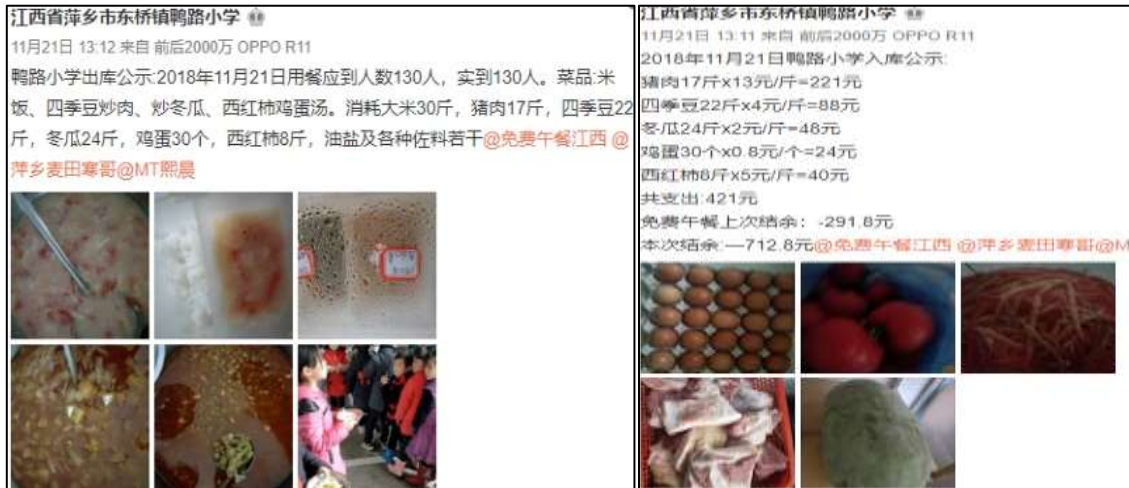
江西省萍乡市东桥镇鸭路小学

11月21日 13:12 来自 前后2000万 OPPO R11

鸭路小学出库公示:2018年11月21日用餐应到人数130人，实到130人。菜品:米饭、四季豆炒肉、炒冬瓜、西红柿鸡蛋汤。消耗大米30斤，猪肉17斤，四季豆22斤，冬瓜24斤，鸡蛋30个，西红柿8斤，油盐及各种佐料若干@免费午餐江西 @萍乡麦田寒哥@MT熙晨

江西省萍乡市东桥镇鸭路小学

11月21日 13:11 来自 前后2000万 OPPO R11

2018年11月21日鸭路小学入库公示:

猪肉17斤x13元/斤=221元

四季豆22斤x4元/斤=88元

冬瓜24斤x2元/斤=48元

鸡蛋30个x0.8元/个=24元

西红柿8斤x5元/斤=40元

共支出:421元

免费午餐上次结余: -291.8元

本次结余:—712.8元@免费午餐江西 @萍乡麦田寒哥@M